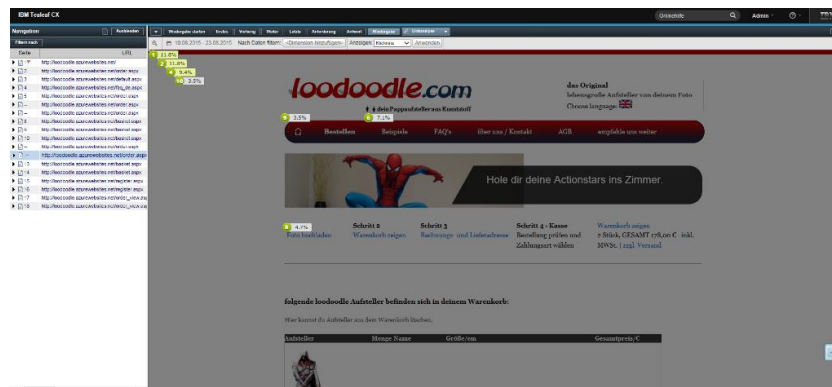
IBM Tealeaf CX

Onlinehilfe Admin

Navigation Ausblenden

Filtern nach

Seite URL

http://loodoodle.azurewebsites.net/
http://loodoodle.azurewebsites.net/order.aspx
http://loodoodle.azurewebsites.net/default.aspx
http://loodoodle.azurewebsites.net/faq_de.aspx
http://loodoodle.azurewebsites.net/order.aspx
http://loodoodle.azurewebsites.net/order.aspx
http://loodoodle.azurewebsites.net/basket.aspx
http://loodoodle.azurewebsites.net/basket.aspx
http://loodoodle.azurewebsites.net/basket.aspx
http://loodoodle.azurewebsites.net/order.aspx
http://loodoodle.azurewebsites.net/order.aspx
http://loodoodle.azurewebsites.net/basket.aspx
http://loodoodle.azurewebsites.net/basket.aspx
http://loodoodle.azurewebsites.net/register.aspx
http://loodoodle.azurewebsites.net/register.aspx
http://loodoodle.azurewebsites.net/order_view.aspx
http://loodoodle.azurewebsites.net/order_view.aspx

Wiedergabe starten Klicks Verlauf Risiko Links Formulare Anheben Wiedergabe Linienanzeige

18.08.2015 - 23.08.2015 Nach Daten filtern: Dimension hinzufügen Anzeigen: Klickrate Anwenden

33,8%
31,8%
5,4%
3,5%

loodoodle.com

das Original
lebensgroße Aufsteller von deinem Foto
Choose language

♦ ♦ dein Pappaufsteller aus Kunststoff

3,5%
7,1%

Bestellen Beispiele FAQ's über uns / Kontakt AGB empfehle uns weiter

Hole dir deine Actionstars ins Zimmer.

4,1%
Foto hochladen

Schritt 2
Warenkorb zeigen

Schritt 3
Rechnungs- und Lieferadresse

Schritt 4 - Kasse
Bestellung prüfen und Zahlungsart wählen

Warenkorb zeigen
1 Stück, GESAMT 178,00 €. inkl. MWSt. | zzgl. Versand

folgende loodoodle Aufsteller befinden sich in deinem Warenkorb:

Hier kannst du Aufsteller aus dem Warenkorb löschen.

| Aufsteller | Menge Name | Größe/cm | Gesamtpreis/€ |
|---|---|---|---|